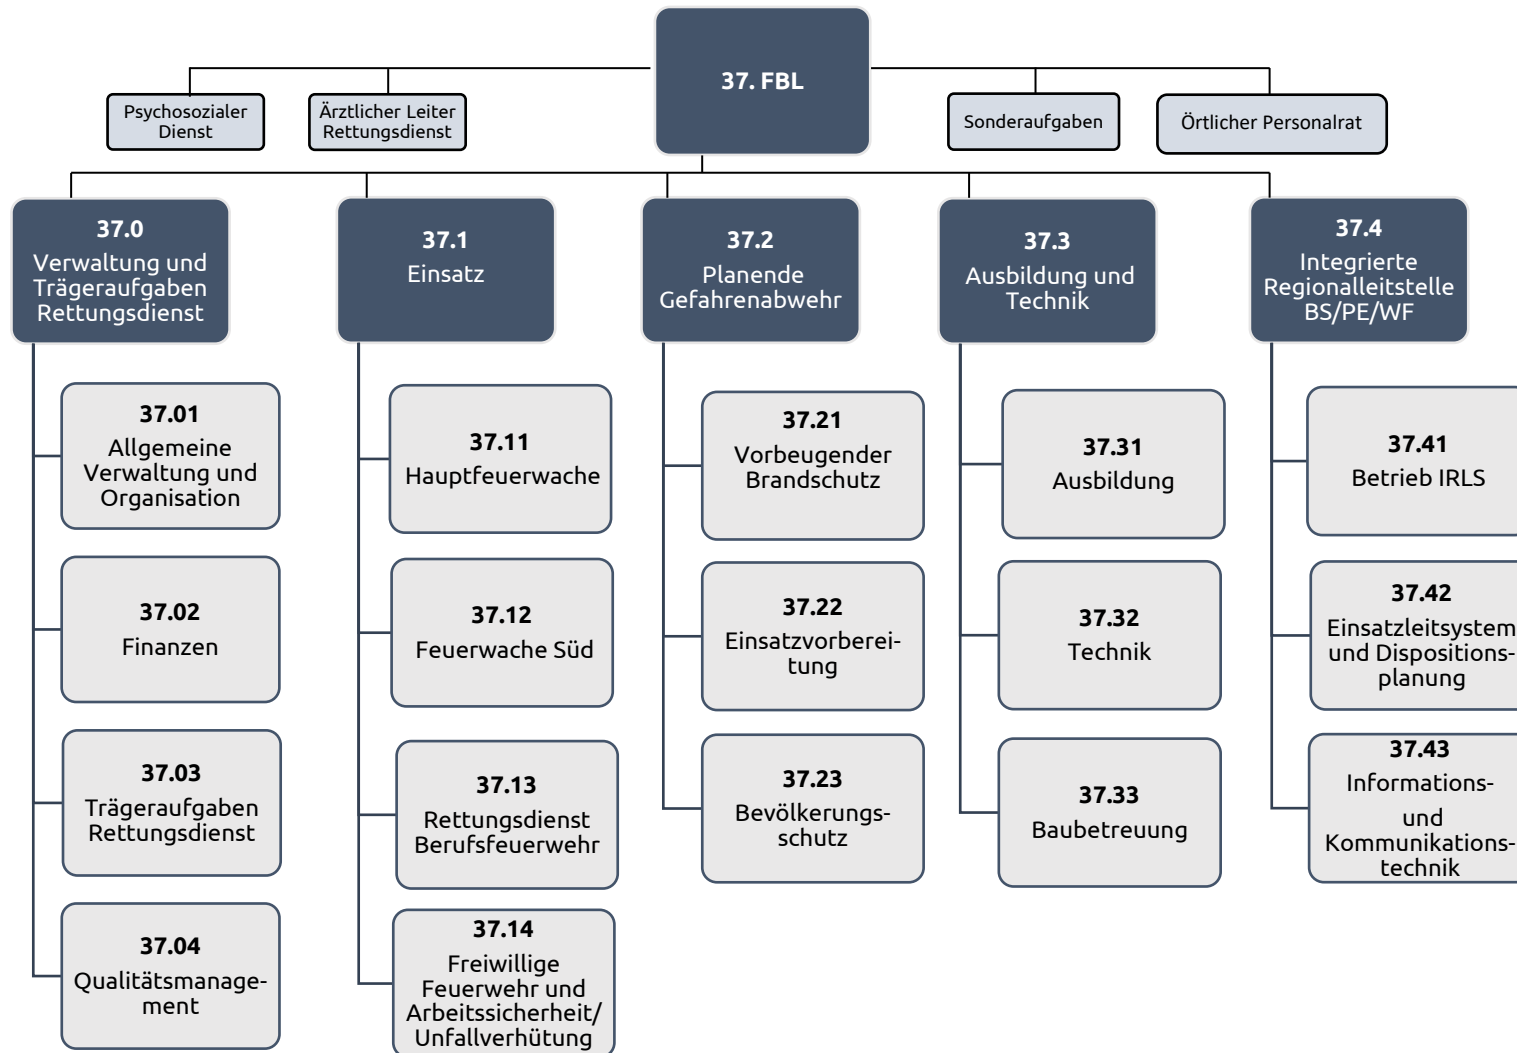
37. FBL

Psychosozialer Dienst

Ärztlicher Leiter Rettungsdienst

Sonderaufgaben

Örtlicher Personalrat

37.0
Verwaltung und Trägeraufgaben Rettungsdienst

37.01
Allgemeine Verwaltung und Organisation

37.02
Finanzen

37.03
Trägeraufgaben Rettungsdienst

37.04
Qualitätsmanagement

37.1
Einsatz

37.11
Hauptfeuerwache

37.12
Feuerwache Süd

37.13
Rettungsdienst Berufsfeuerwehr

37.14
Freiwillige Feuerwehr und Arbeitssicherheit/ Unfallverhütung

37.2
Planende Gefahrenabwehr

37.21
Vorbeugender Brandschutz

37.22
Einsatzvorbereitung

37.23
Bevölkerungsschutz

37.3
Ausbildung und Technik

37.31
Ausbildung

37.32
Technik

37.33
Baubetreuung

37.4
Integrierte Regionalleitstelle BS/PE/WF

37.41
Betrieb IRLS

37.42
Einsatzleitsystem und Dispositionsplanung

37.43
Informations- und Kommunikationstechnik